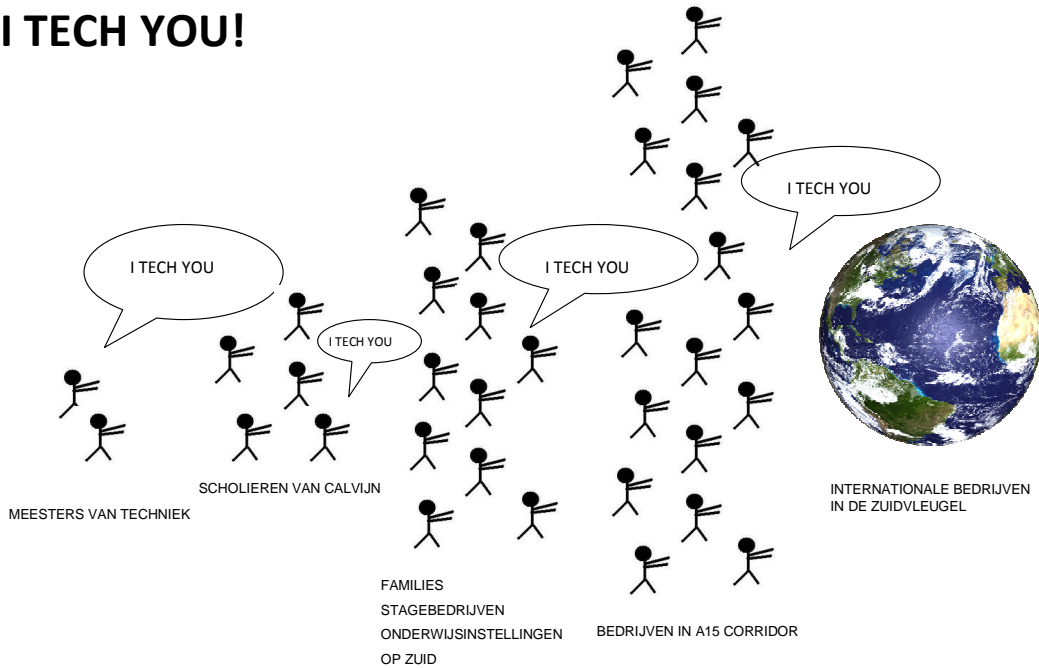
I TECH YOU!

I TECH YOU

I TECH YOU

I TECH YOU

I TECH YOU

MEESTERS VAN TECHNIEK

SCHOLIEREN VAN CALVIJN

FAMILIES
STAGEBEDRIJVEN
ONDERWIJSINSTELLINGEN
OP ZUID

BEDRIJVEN IN A15 CORRIDOR

INTERNATIONALE BEDRIJVEN
IN DE ZUIDVLEUGEL